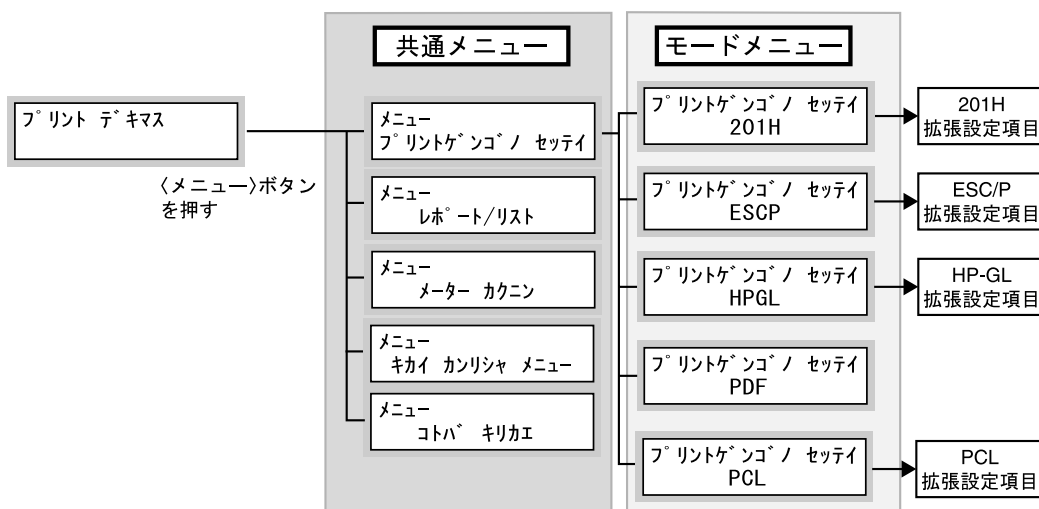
共通メニュー

モードメニュー

プ゛リント デ゛キマス

〈メニュー〉ボタンを押す

メニュー
プ゛リントゲ゛ンゴ゛ノ セッテイ

メニュー
レポ゛ート/リスト

メニュー
メーター カクニン

メニュー
キカイ カンリシャ メニュー

メニュー
コトバ゛ キリカエ

プ゛リントゲ゛ンゴ゛ノ セッテイ
201H

プ゛リントゲ゛ンゴ゛ノ セッテイ
ESCP

プ゛リントゲ゛ンゴ゛ノ セッテイ
HPGL

プ゛リントゲ゛ンゴ゛ノ セッテイ
PDF

プ゛リントゲ゛ンゴ゛ノ セッテイ
PCL

201H
拡張設定項目

ESC/P
拡張設定項目

HP-GL
拡張設定項目

PCL
拡張設定項目